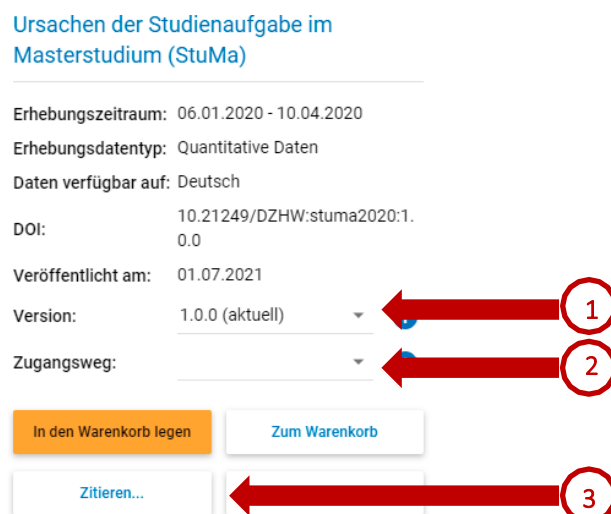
Ursachen der Studienaufgabe im Masterstudium (StuMa)

| | |
|---|---|
| Erhebungszeitraum: | 06.01.2020 - 10.04.2020 |
| Erhebungsdatentyp: | Quantitative Daten |
| Daten verfügbar auf: | Deutsch |
| DOI: | 10.21249/DZHW:stuma2020:1.0.0 |
| Veröffentlicht am: | 01.07.2021 |
| Version: | 1.0.0 (aktuell) |
| Zugangsweg: | |

1

2

In den Warenkorb legen

Zum Warenkorb

Zitieren...

3